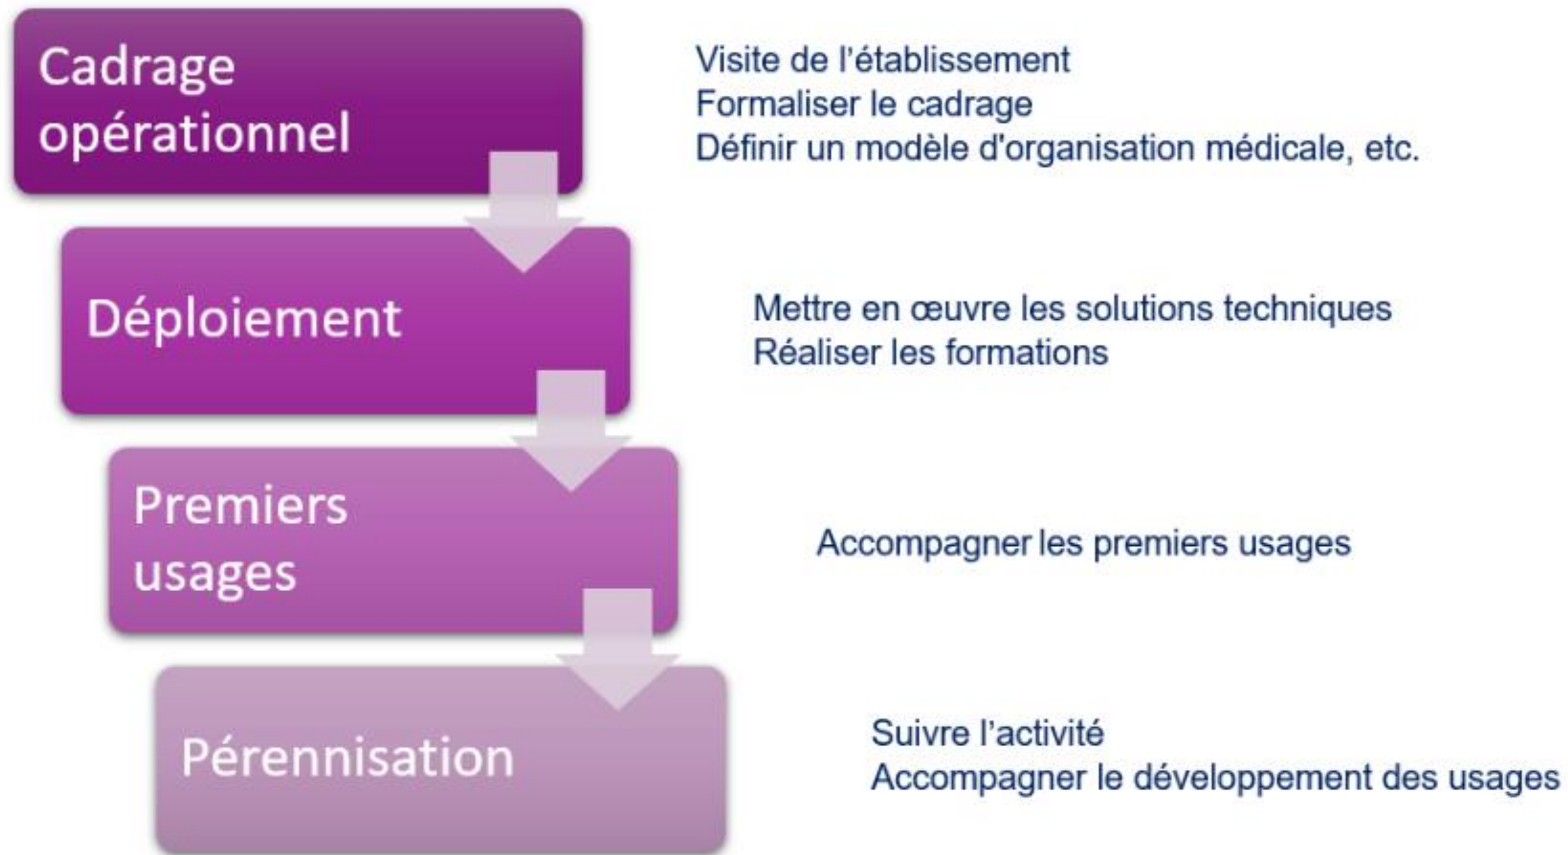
Cadrage opérationnel

Visite de l'établissement
Formaliser le cadrage
Définir un modèle d'organisation médicale, etc.

Déploiement

Mettre en œuvre les solutions techniques
Réaliser les formations

Premiers usages

Accompagner les premiers usages

Pérennisation

Suivre l'activité
Accompagner le développement des usages